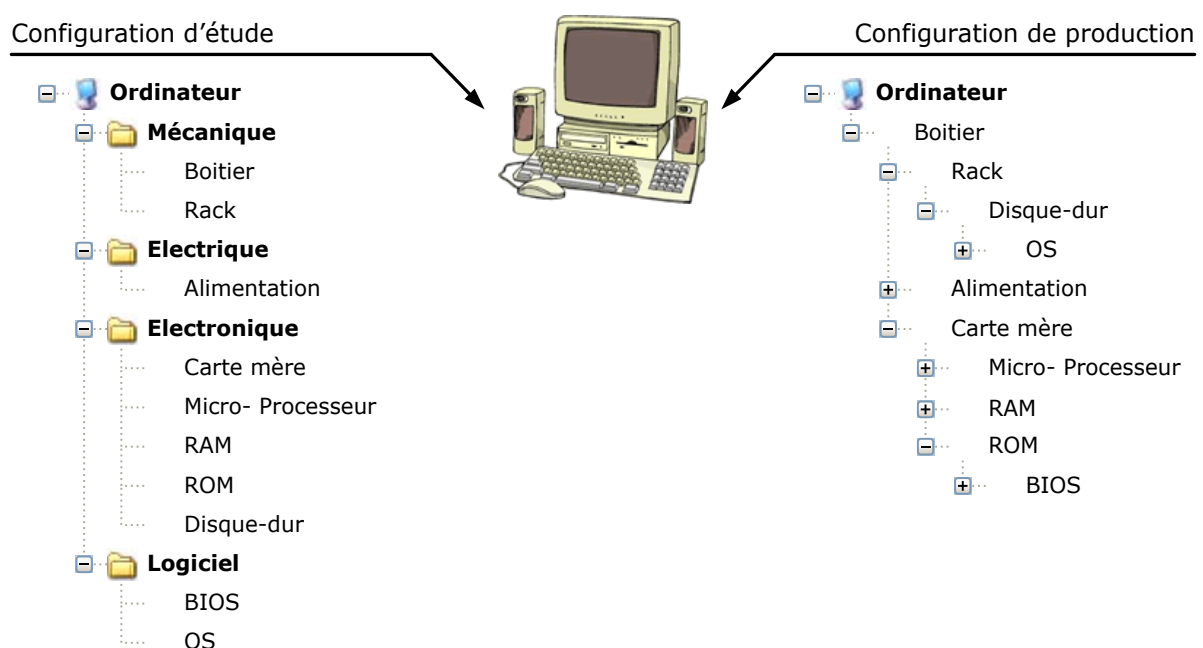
Configuration d'étude

Ordinateur
Mécanique
Boitier
Rack
Electrique
Alimentation
Electronique
Carte mère
Micro- Processeur
RAM
ROM
Disque-dur
Logiciel
BIOS
OS

Configuration de production

Ordinateur
Boitier
Rack
Disque-dur
OS
Alimentation
Carte mère
Micro- Processeur
RAM
ROM
BIOS